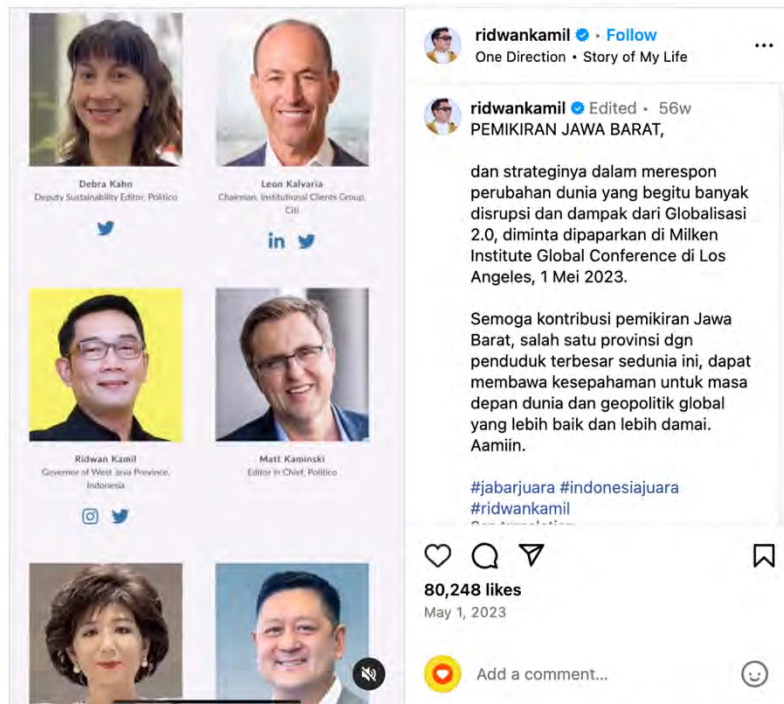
Debra Kahn
Deputy Sustainability Editor, Politico

Leon Kalvaria
Chairman, Institutional Clients Group, Citi

Ridwan Kamil
Governor of West Java Province, Indonesia

Matt Kaminski
Editor in Chief, Politico

ridwankamil • Follow
One Direction • Story of My Life

ridwankamil Edited • 56w
PEMIKIRAN JAWA BARAT,

dan strateginya dalam merespon perubahan dunia yang begitu banyak disrupsi dan dampak dari Globalisasi 2.0, diminta dipaparkan di Milken Institute Global Conference di Los Angeles, 1 Mei 2023.

Semoga kontribusi pemikiran Jawa Barat, salah satu provinsi dgn penduduk terbesar sedunia ini, dapat membawa kesepahaman untuk masa depan dunia dan geopolitik global yang lebih baik dan lebih damai. Aamiin.

#jabarjuara #indonesiajuara #ridwankamil
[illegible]

80,248 likes
May 1, 2023

Add a comment...